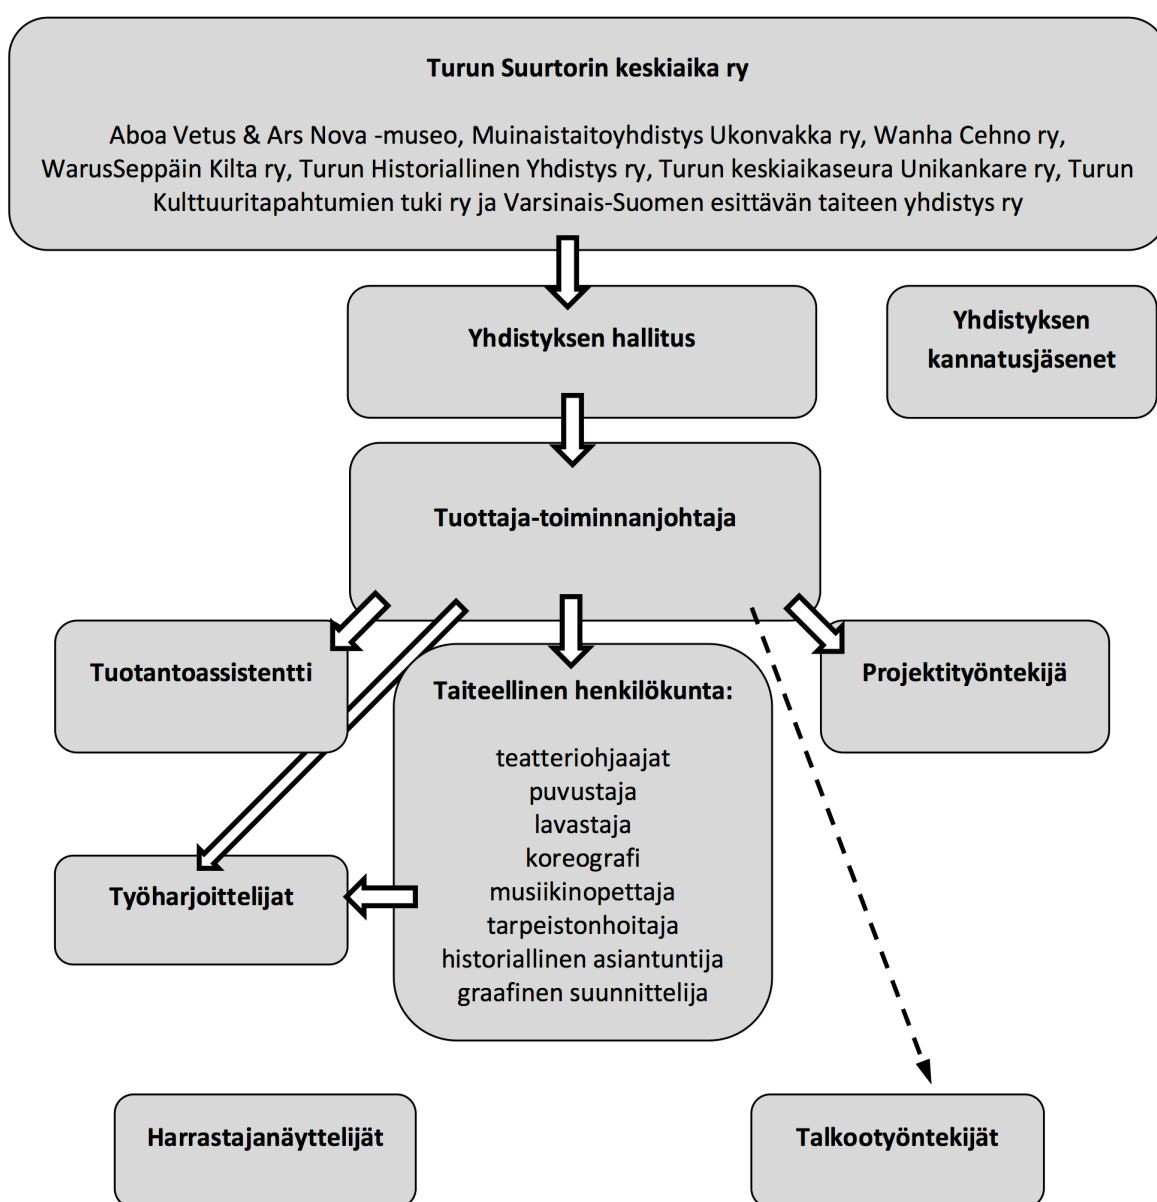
Turun Suurtorin keskiaika ry

Aboa Vetus & Ars Nova -museo, Muinaistaitoyhdistys Ukonvakka ry, Wanha Cehno ry, WarusSeppäin Kilta ry, Turun Historiallinen Yhdistys ry, Turun keskiaikaseura Unikankare ry, Turun Kulttuuritapahtumien tuki ry ja Varsinais-Suomen esittävän taiteen yhdistys ry

Yhdistyksen hallitus

Yhdistyksen kannatusjäsenet

Tuottaja-toiminnanjohtaja

Tuotantoassistentti

Taiteellinen henkilökunta:

teatteriohjaajat
puvustaja
lavastaja
koreografi
musiikinopettaja
tarpeistonhoitaja
historiallinen asiantuntija
graafinen suunnittelija

Projektityöntekijä

Työharjoittelijat

Harrastajanäyttelijät

Talkootyöntekijät